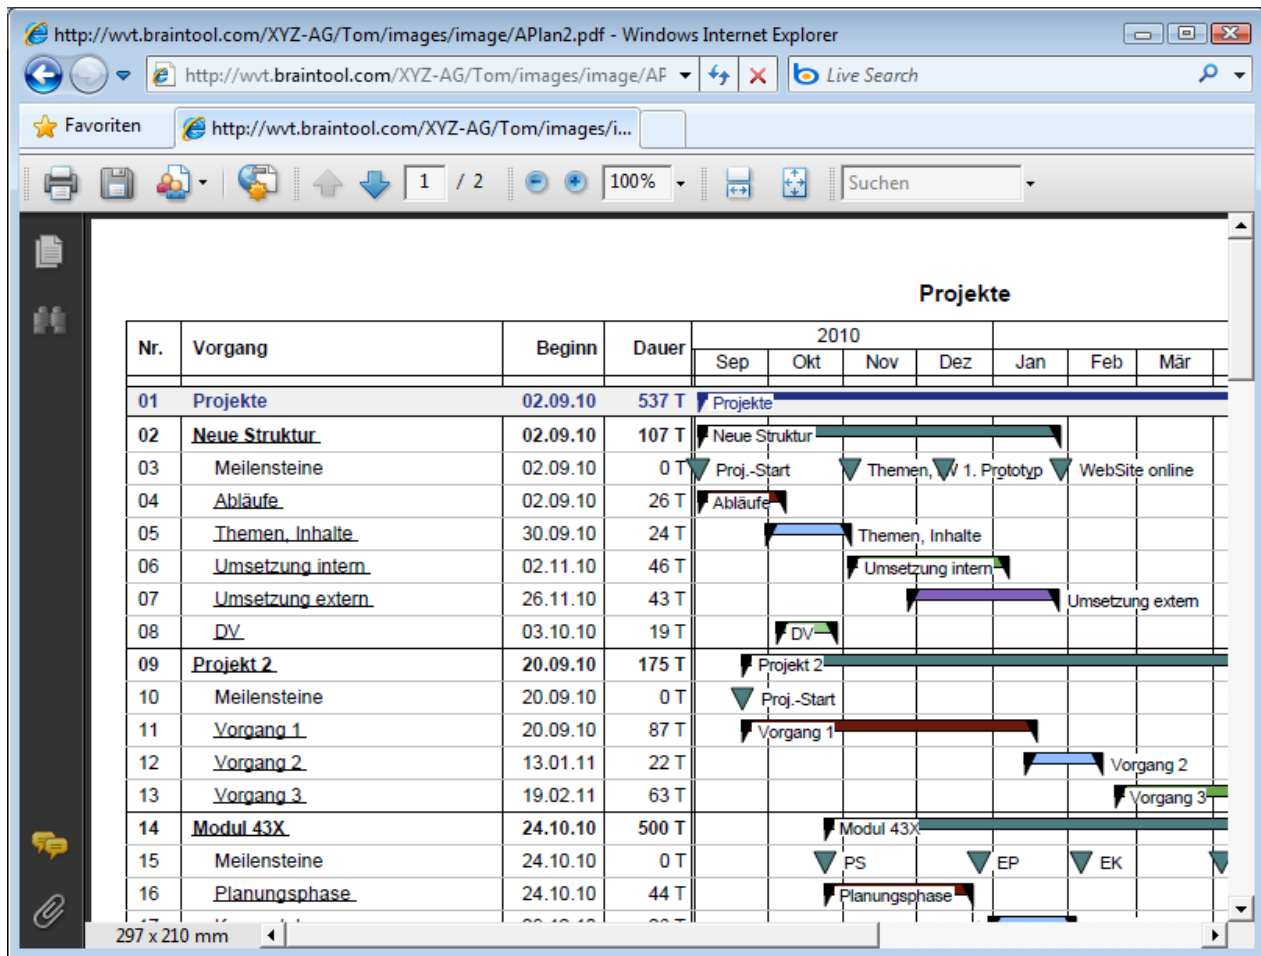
http://wvt.braintool.com/XYZ-AG/Tom/images/image/APlan2.pdf - Windows Internet Explorer

http://wvt.braintool.com/XYZ-AG/Tom/images/image/AF

Live Search

Favoriten

http://wvt.braintool.com/XYZ-AG/Tom/images/i...

1 / 2

100%

Suchen

Projekte

| Nr. | Vorgang | Beginn | Dauer | 2010 Sep | Okt | Nov | Dez | Jan | Feb | Mär |
|---|---|---|---|---|---|---|---|---|---|---|
| 01 | Projekte | 02.09.10 | 537 T | Projekte | | | | | | |
| 02 | Neue Struktur | 02.09.10 | 107 T | Neue Struktur | | | | | | |
| 03 | Meilensteine | 02.09.10 | 0 T | Proj.-Start | | Themen, | 1. Prototyp | WebSite online | | |
| 04 | Abläufe | 02.09.10 | 26 T | Abläufe | | | | | | |
| 05 | Themen, Inhalte | 30.09.10 | 24 T | | Themen, Inhalte | | | | | |
| 06 | Umsetzung intern | 02.11.10 | 46 T | | | Umsetzung intern | | | | |
| 07 | Umsetzung extern | 26.11.10 | 43 T | | | | Umsetzung extern | | | |
| 08 | DV | 03.10.10 | 19 T | | DV | | | | | |
| 09 | Projekt 2 | 20.09.10 | 175 T | Projekt 2 | | | | | | |
| 10 | Meilensteine | 20.09.10 | 0 T | Proj.-Start | | | | | | |
| 11 | Vorgang 1 | 20.09.10 | 87 T | Vorgang 1 | | | | | | |
| 12 | Vorgang 2 | 13.01.11 | 22 T | | | | | Vorgang 2 | | |
| 13 | Vorgang 3 | 19.02.11 | 63 T | | | | | | Vorgang 3 | |
| 14 | Modul 43X | 24.10.10 | 500 T | | Modul 43X | | | | | |
| 15 | Meilensteine | 24.10.10 | 0 T | | PS | | EP | EK | | |
| 16 | Planungsphase | 24.10.10 | 44 T | | Planungsphase | | | | | |

297 x 210 mm